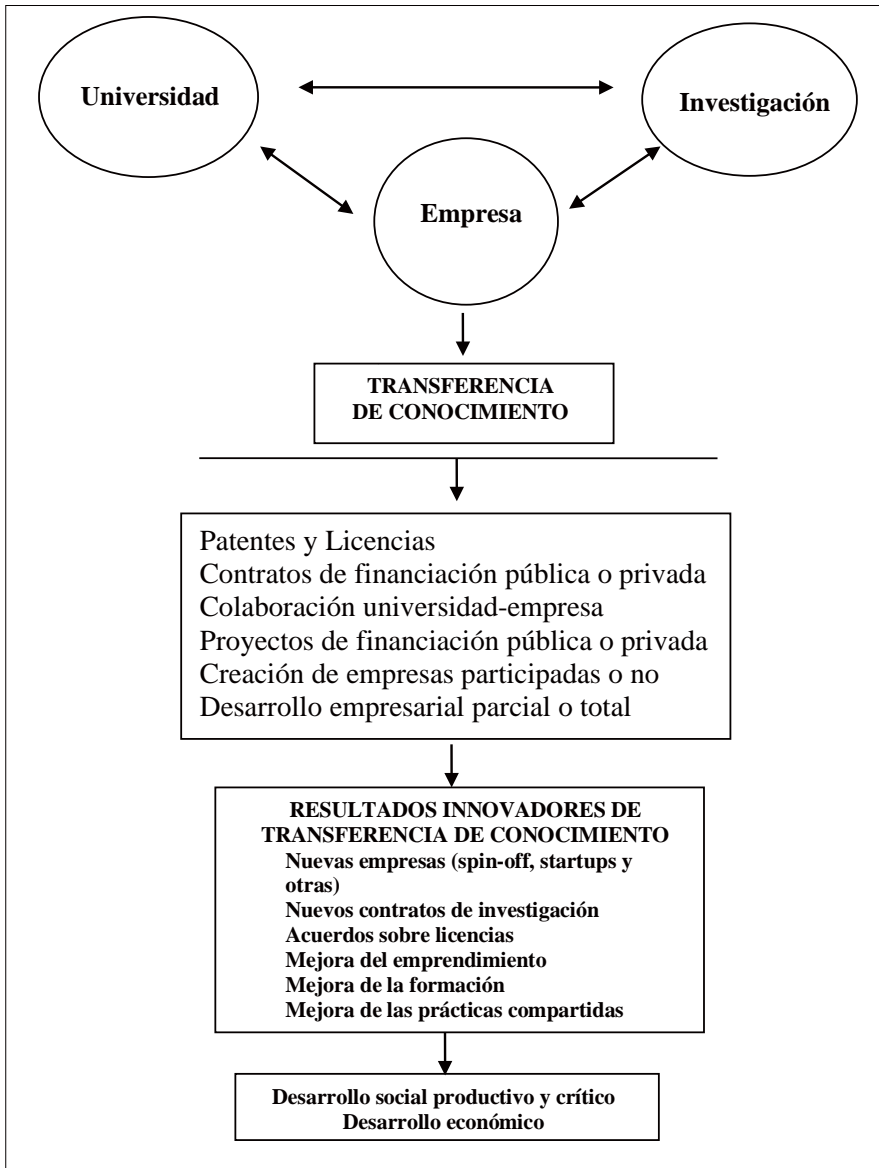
Universidad

Investigación

Empresa

TRANSFERENCIA DE CONOCIMIENTO

Patentes y Licencias
Contratos de financiación pública o privada
Colaboración universidad-empresa
Proyectos de financiación pública o privada
Creación de empresas participadas o no
Desarrollo empresarial parcial o total

RESULTADOS INNOVADORES DE TRANSFERENCIA DE CONOCIMIENTO
Nuevas empresas (spin-off, startups y otras)
Nuevos contratos de investigación
Acuerdos sobre licencias
Mejora del emprendimiento
Mejora de la formación
Mejora de las prácticas compartidas

Desarrollo social productivo y crítico
Desarrollo económico